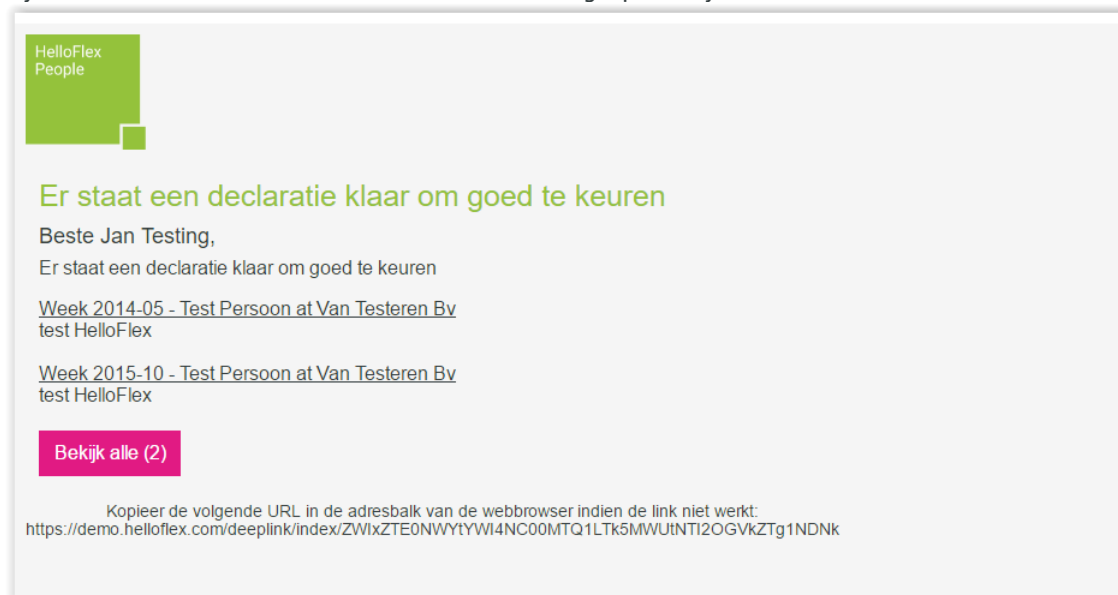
HelloFlex People

Er staat een declaratie klaar om goed te keuren

Beste Jan Testing,

Er staat een declaratie klaar om goed te keuren

Week 2014-05 - Test Persoon at Van Testeren Bv
test HelloFlex

Week 2015-10 - Test Persoon at Van Testeren Bv
test HelloFlex

Bekijk alle (2)

Kopieer de volgende URL in de adresbalk van de webbrowser indien de link niet werkt:
https://demo.helloflex.com/deeplink/index/ZWIxZTE0NWYtYWI4NC00MTQ1LTk5MWUtNTI2OGVkZTg1NDNk